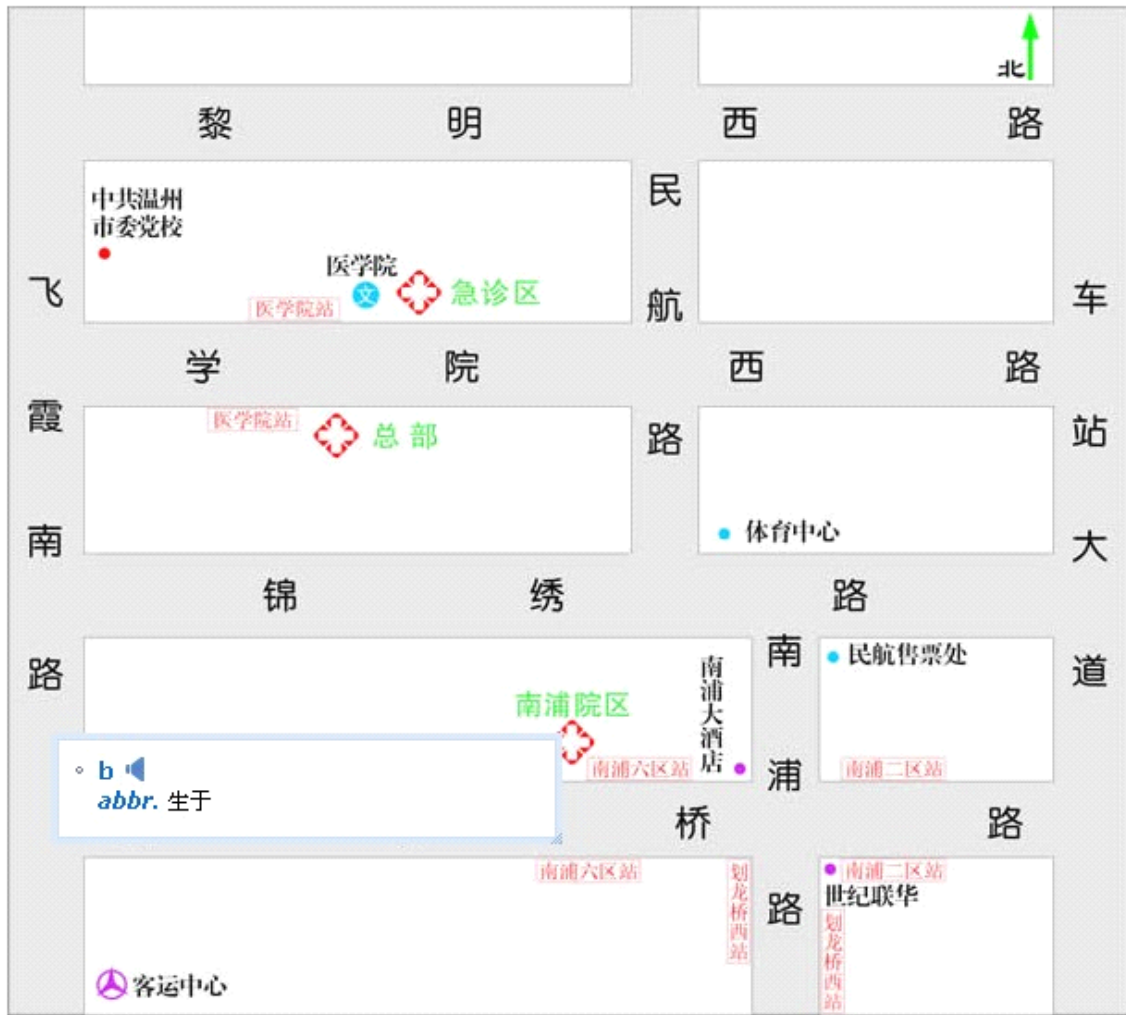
北

黎 明 西 路

中共温州市委党校

医学院
文
急诊区
医学院站

民航路

飞霞南路

学 院 西 路

医学院站
总 部

体育中心

车站大道

锦 绣 路

南浦院区
南浦大酒店
南浦六区站

南浦路

民航售票处
南浦二区站

b
abbr. 生于

桥 路

南浦六区站
划龙桥西站

南浦二区站
世纪联华
划龙桥西站

客运中心